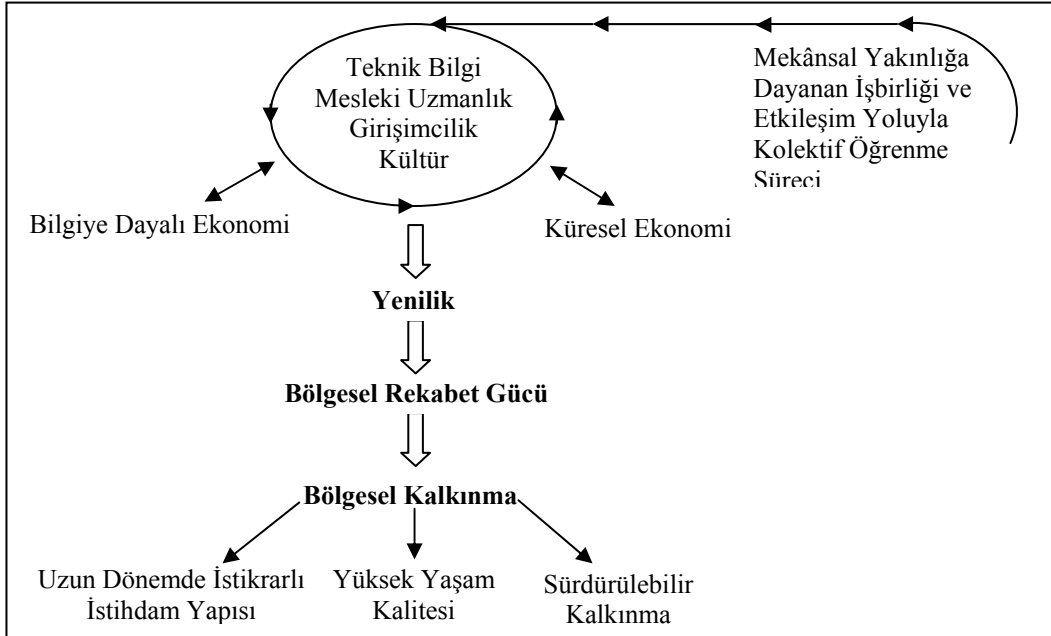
Teknik Bilgi
Mesleki Uzmanlık
Girişimcilik
Kültür

Mekânsal Yakınlığa Dayanan İşbirliği ve Etkileşim Yoluyla Kolektif Öğrenme Süreci

Bilgiye Dayalı Ekonomi

Küresel Ekonomi

**Yenilik**

**Bölgesel Rekabet Gücü**

**Bölgesel Kalkınma**

Uzun Dönemde İstikrarlı İstihdam Yapısı

Yüksek Yaşam Kalitesi

Sürdürülebilir Kalkınma